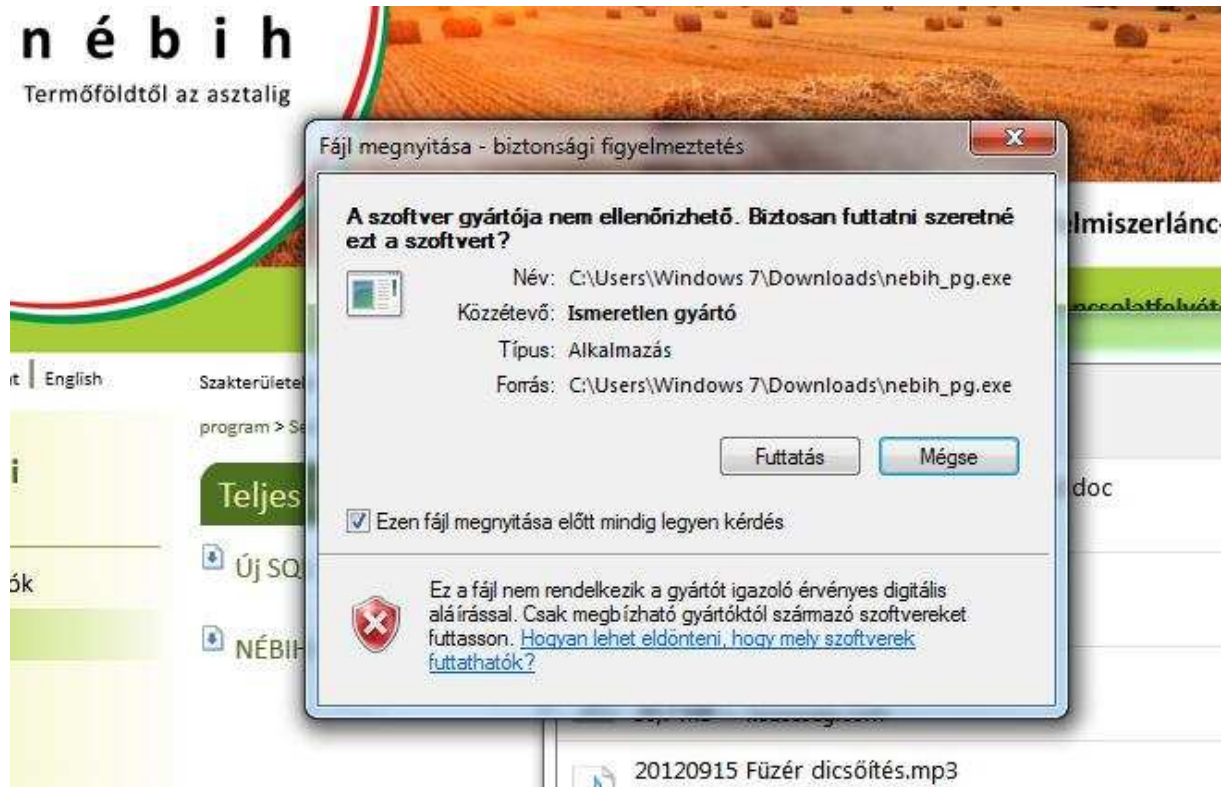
n é b i h
Termőföldtől az asztalig

Fájl megnyitása - biztonsági figyelmeztetés

A szoftver gyártója nem ellenőrizhető. Biztosan futtatni szeretné ezt a szoftvert?

Név: C:\Users\Windows 7\Downloads\nebih_pg.exe
Közzétevő: Ismeretlen gyártó
Típus: Alkalmazás
Forrás: C:\Users\Windows 7\Downloads\nebih_pg.exe

Futtatás
Mégse

Ezen fájl megnyitása előtt mindig legyen kérdés

Ez a fájl nem rendelkezik a gyártót igazoló érvényes digitális aláírással. Csak megbízható gyártóktól származó szoftvereket futtasson. Hogyan lehet eldönteni, hogy mely szoftverek futtathatók?

lmiszerlánc-

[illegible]

t English

Szakterülete

program > Se

i

Teljes

ók

Új SQ

NÉBIH

doc

20120915 Füzér dicsőítés.mp3